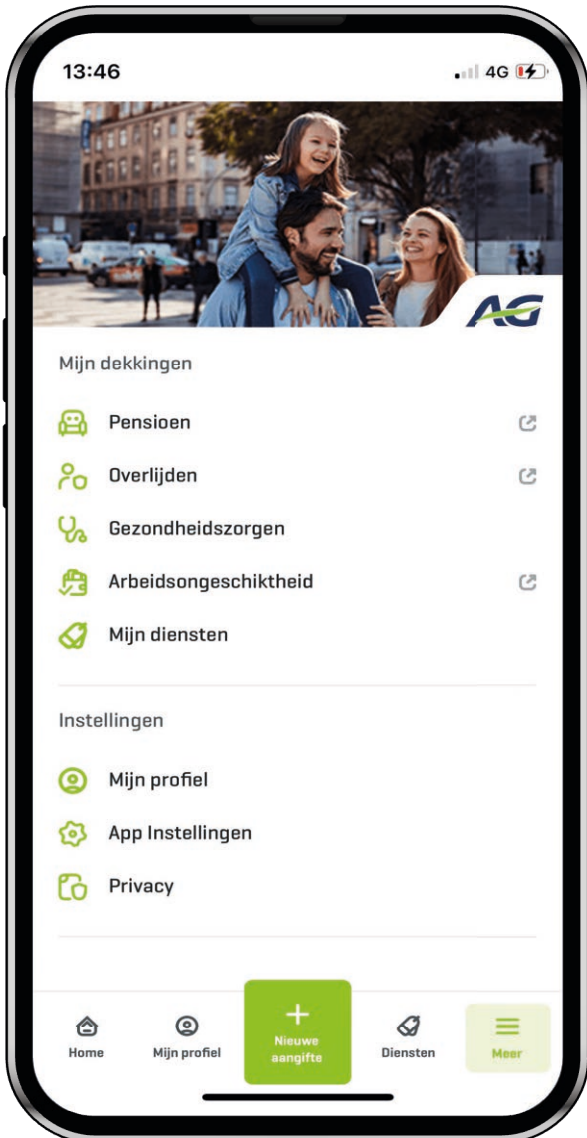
13:46

4G

AG

Mijn dekkingen

Pensioen

Overlijden

Gezondheidszorgen

Arbeidsongeschiktheid

Mijn diensten

Instellingen

Mijn profiel

App Instellingen

Privacy

Home

Mijn profiel

+ Nieuwe aangifte

Diensten

Meer